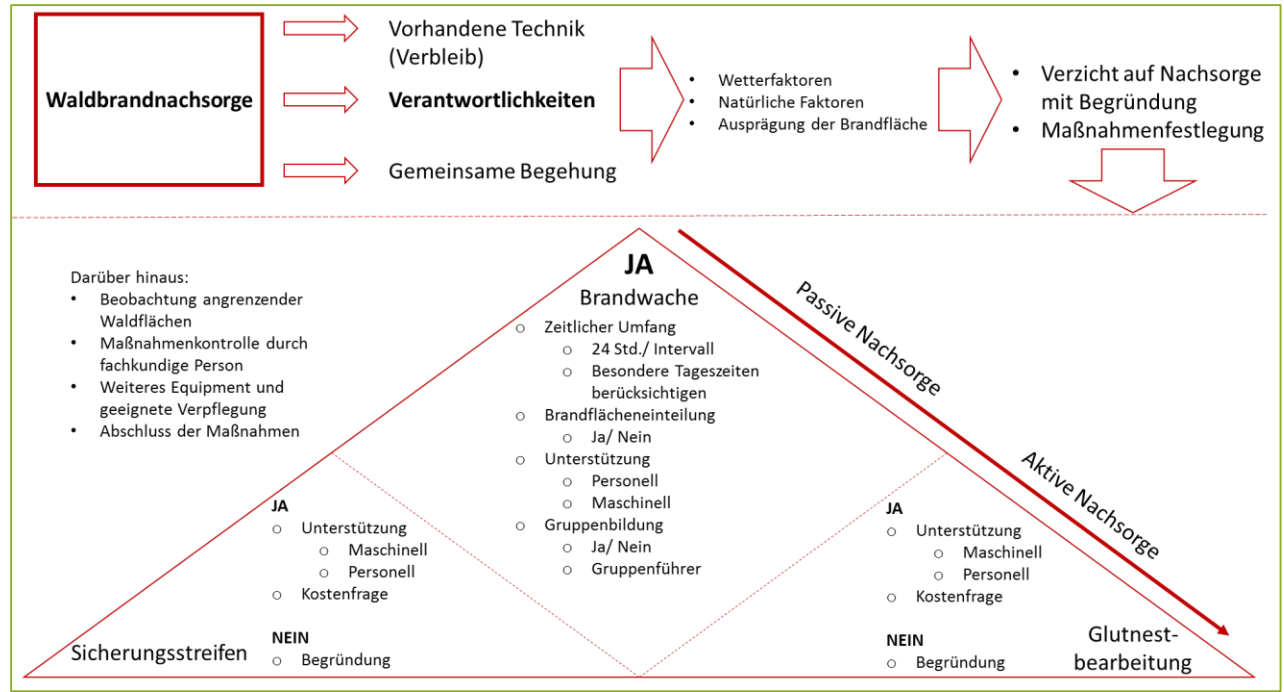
Waldbrandnachsorge

Vorhandene Technik (Verbleib)

Verantwortlichkeiten

Gemeinsame Begehung

- Wetterfaktoren
- Natürliche Faktoren
- Ausprägung der Brandfläche

- Verzicht auf Nachsorge mit Begründung
- Maßnahmenfestlegung

Darüber hinaus:
- Beobachtung angrenzender Waldflächen
- Maßnahmenkontrolle durch fachkundige Person
- Weiteres Equipment und geeignete Verpflegung
- Abschluss der Maßnahmen

JA
Brandwache
- Zeitlicher Umfang
  - 24 Std./ Intervall
  - Besondere Tageszeiten berücksichtigen
- Brandflächeneinteilung
  - Ja/ Nein
- Unterstützung
  - Personell
  - Maschinell
- Gruppenbildung
  - Ja/ Nein
  - Gruppenführer

Passive Nachsorge

Aktive Nachsorge

JA
- Unterstützung
  - Maschinell
  - Personell
- Kostenfrage

NEIN
- Begründung

Sicherungsstreifen

JA
- Unterstützung
  - Maschinell
  - Personell
- Kostenfrage

NEIN
- Begründung

Glutnestbearbeitung